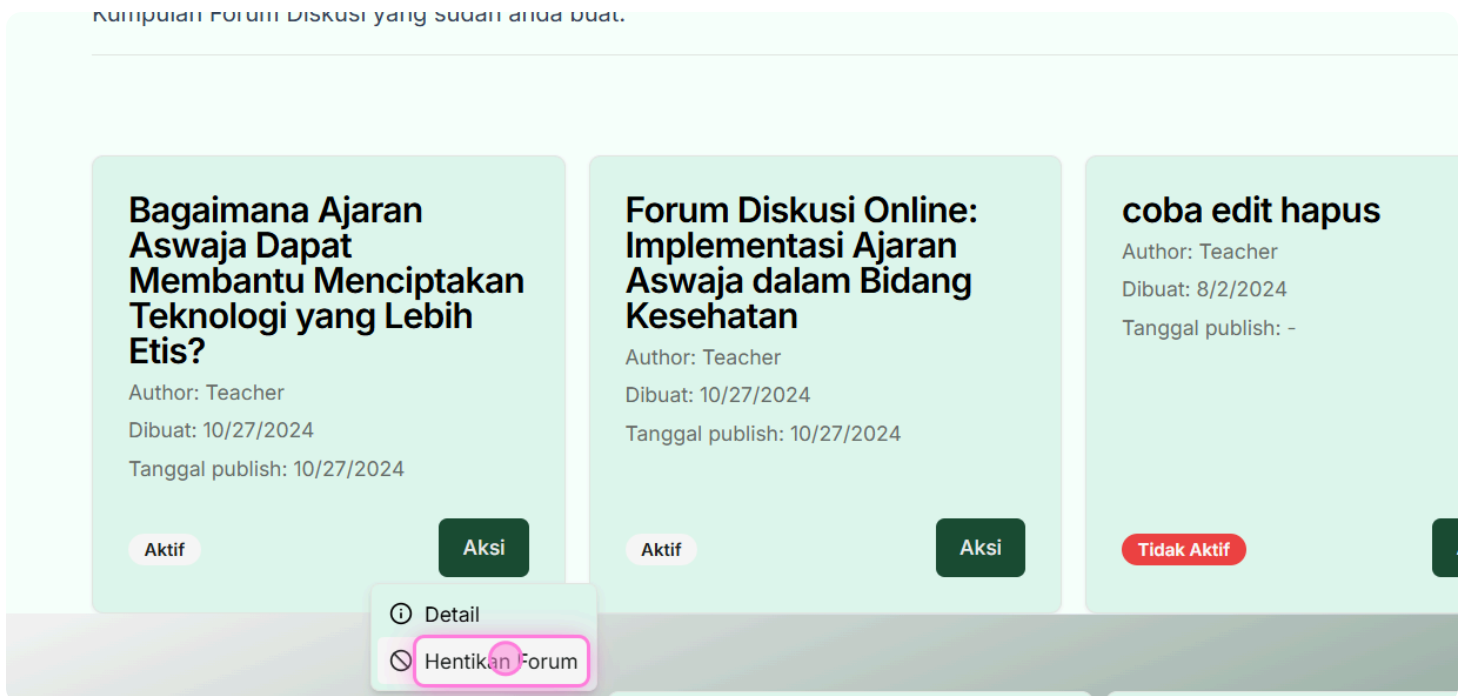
Kumpulan Forum Diskusi yang sudah anda buat.

Bagaimana Ajaran Aswaja Dapat Membantu Menciptakan Teknologi yang Lebih Etis?

Author: Teacher

Dibuat: 10/27/2024

Tanggal publish: 10/27/2024

Aktif

Aksi

Detail

Hentikan Forum

Forum Diskusi Online: Implementasi Ajaran Aswaja dalam Bidang Kesehatan

Author: Teacher

Dibuat: 10/27/2024

Tanggal publish: 10/27/2024

Aktif

Aksi

coba edit hapus

Author: Teacher

Dibuat: 8/2/2024

Tanggal publish: -

Tidak Aktif